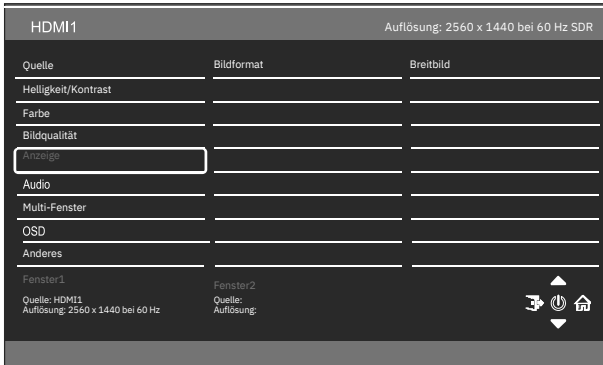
HDMI1

Auflösung: 2560 x 1440 bei 60 Hz SDR

Quelle
Helligkeit/Kontrast
Farbe
Bildqualität
Anzeige
Audio
Multi-Fenster
OSD
Anderes

Bildformat

Breitbild

Fenster1
Quelle: HDMI1
Auflösung: 2560 x 1440 bei 60 Hz

Fenster2
Quelle:
Auflösung: